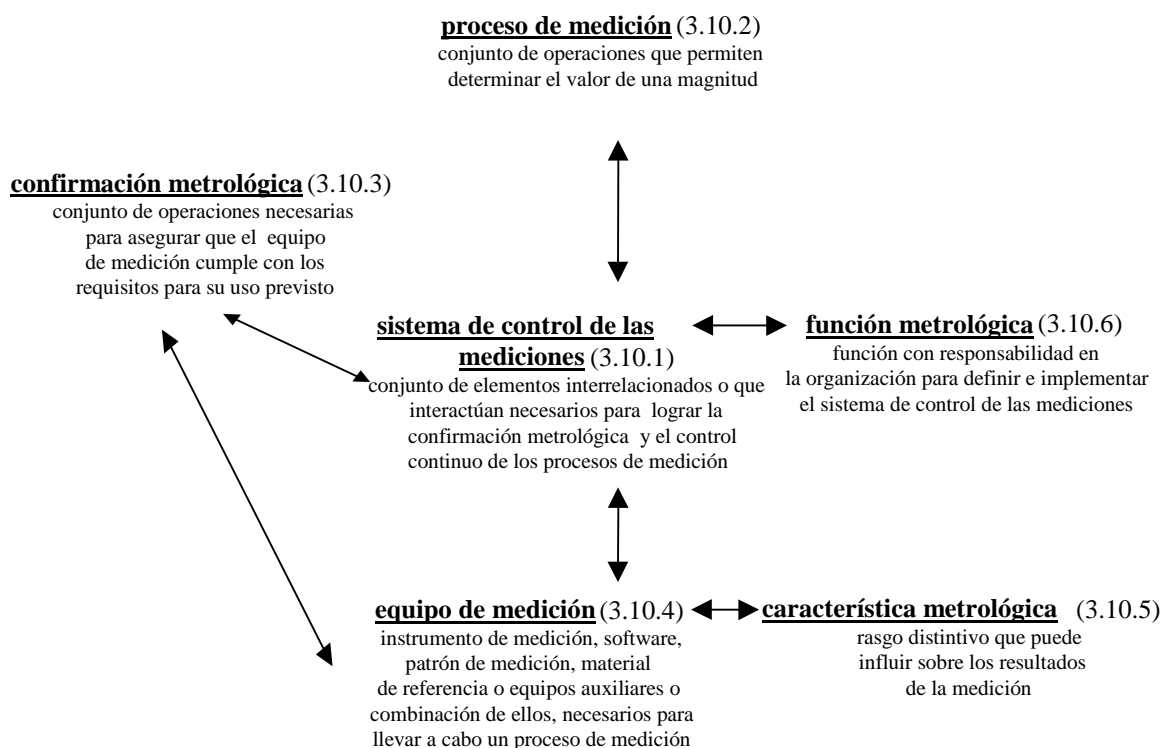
**proceso de medición** (3.10.2)
conjunto de operaciones que permiten determinar el valor de una magnitud

**confirmación metrológica** (3.10.3)
conjunto de operaciones necesarias para asegurar que el equipo de medición cumple con los requisitos para su uso previsto

**sistema de control de las mediciones** (3.10.1)
conjunto de elementos interrelacionados o que interactúan necesarios para lograr la confirmación metrológica y el control continuo de los procesos de medición

**función metrológica** (3.10.6)
función con responsabilidad en la organización para definir e implementar el sistema de control de las mediciones

**equipo de medición** (3.10.4)
instrumento de medición, software, patrón de medición, material de referencia o equipos auxiliares o combinación de ellos, necesarios para llevar a cabo un proceso de medición

**característica metrológica** (3.10.5)
rasgo distintivo que puede influir sobre los resultados de la medición